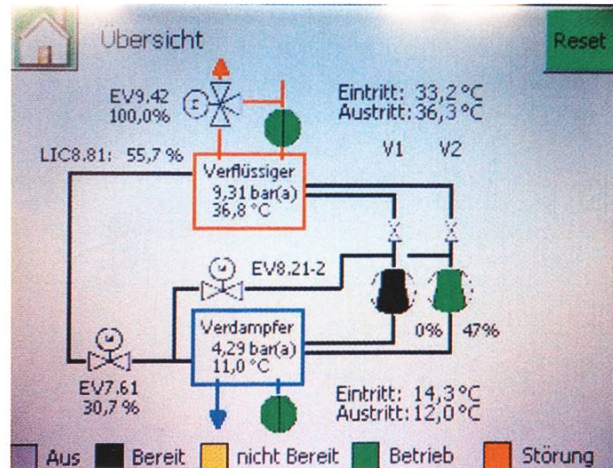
Übersicht

Reset

EV9.42
100,0%

Eintritt: 33,2 °C
Austritt: 36,3 °C

LIC8.81: 55,7 %

V1 V2

Verflüssiger
9,31 bar(a)
36,8 °C

EV8.21-2

0% 47%

Verdampfer
4,29 bar(a)
11,0 °C

EV7.61
30,7 %

Eintritt: 14,3 °C
Austritt: 12,0 °C

Aus Bereit nicht Bereit Betrieb Störung